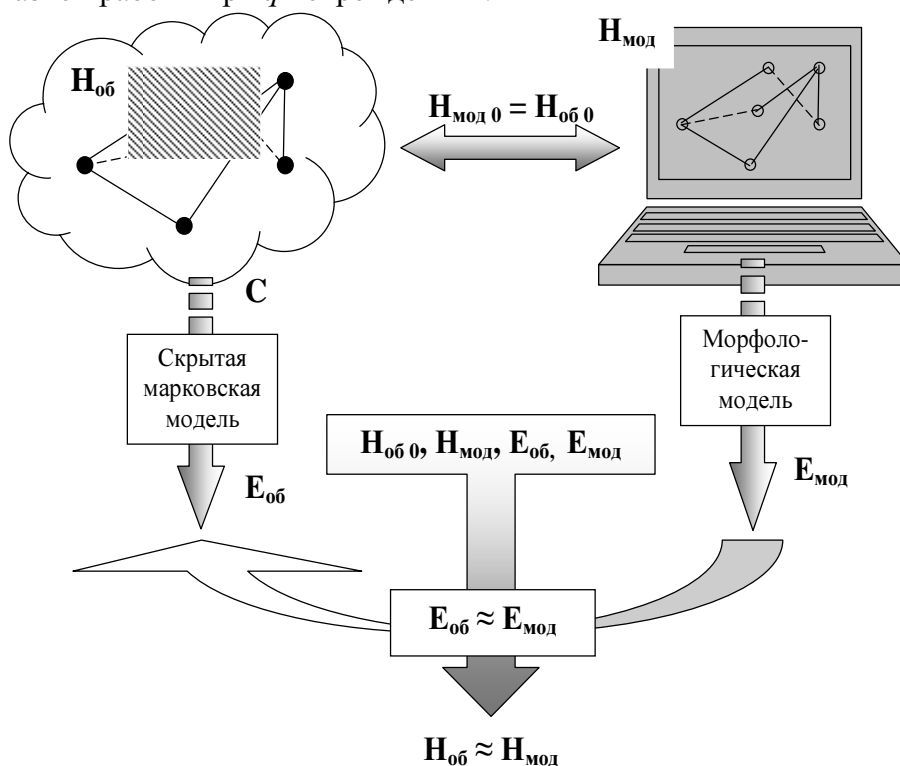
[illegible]

$H_{об}$

$H_{мод}$

$H_{мод\ 0} = H_{об\ 0}$

C

Скрытая марковская модель

Морфологическая модель

$E_{об}$

$H_{об\ 0}, H_{мод}, E_{об}, E_{мод}$

$E_{мод}$

$E_{об} \approx E_{мод}$

$H_{об} \approx H_{мод}$